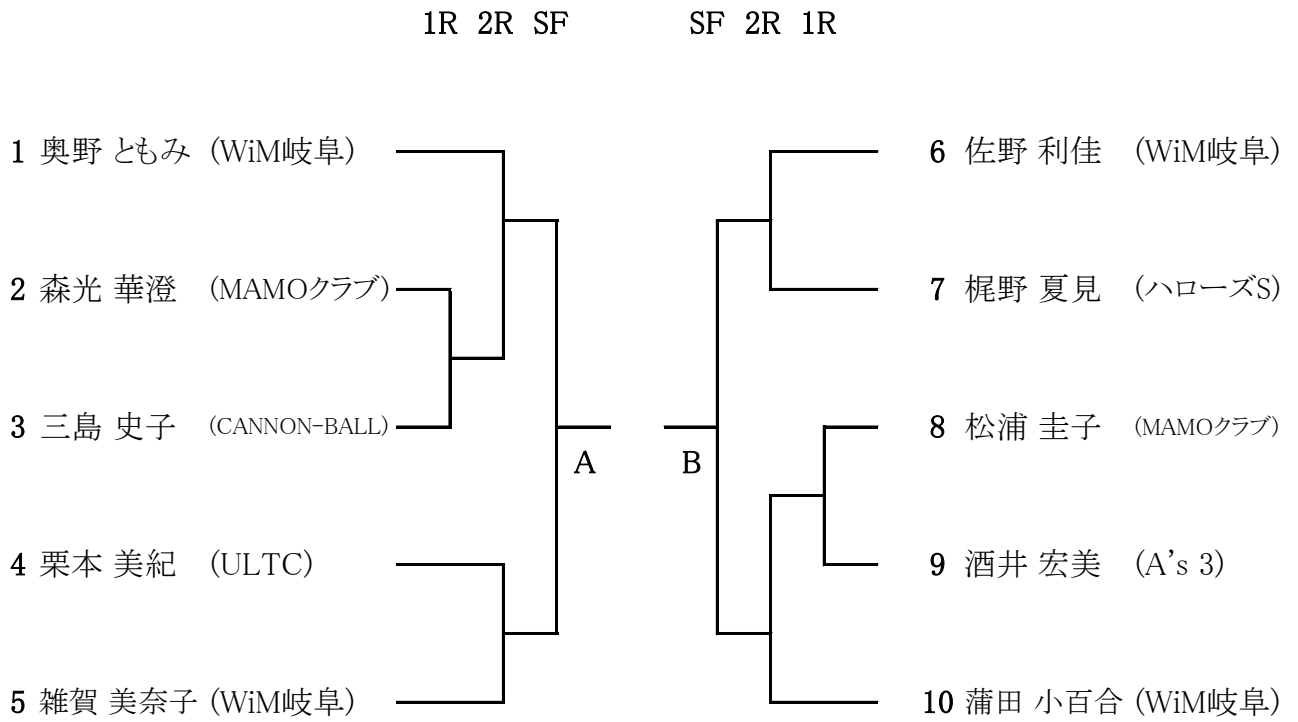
1R 2R SF

SF 2R 1R

1 奥野 ともみ (WiM岐阜)

2 森光 華澄 (MAMOクラブ)

3 三島 史子 (CANNON-BALL)

4 栗本 美紀 (ULTC)

5 雑賀 美奈子 (WiM岐阜)

A

B

6 佐野 利佳 (WiM岐阜)

7 梶野 夏見 (ハローズS)

8 松浦 圭子 (MAMOクラブ)

9 酒井 宏美 (A's 3)

10 蒲田 小百合 (WiM岐阜)